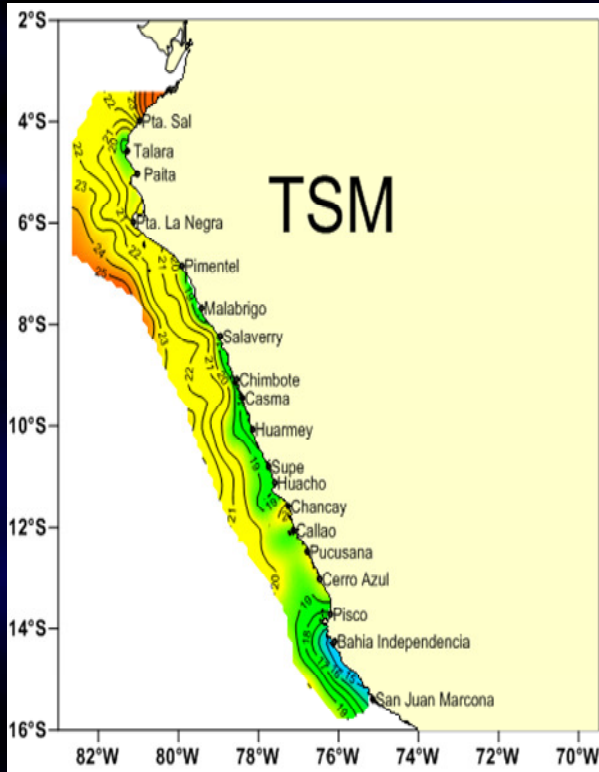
2°S
4°S
6°S
8°S
10°S
12°S
14°S
16°S

TSM

Pta. Sal
Talara
Paita
Pta. La Negra
Pimentel
Malabrigo
Salaverry
Chimbote
Casma
Huarmey
Supe
Huacho
Chancay
Callao
Pucusana
Cerro Azul
Pisco
Bahia Independencia
San Juan Marcona

22
23
24
25
21
20
19
18
17
16
15

82°W
80°W
78°W
76°W
74°W
72°W
70°W